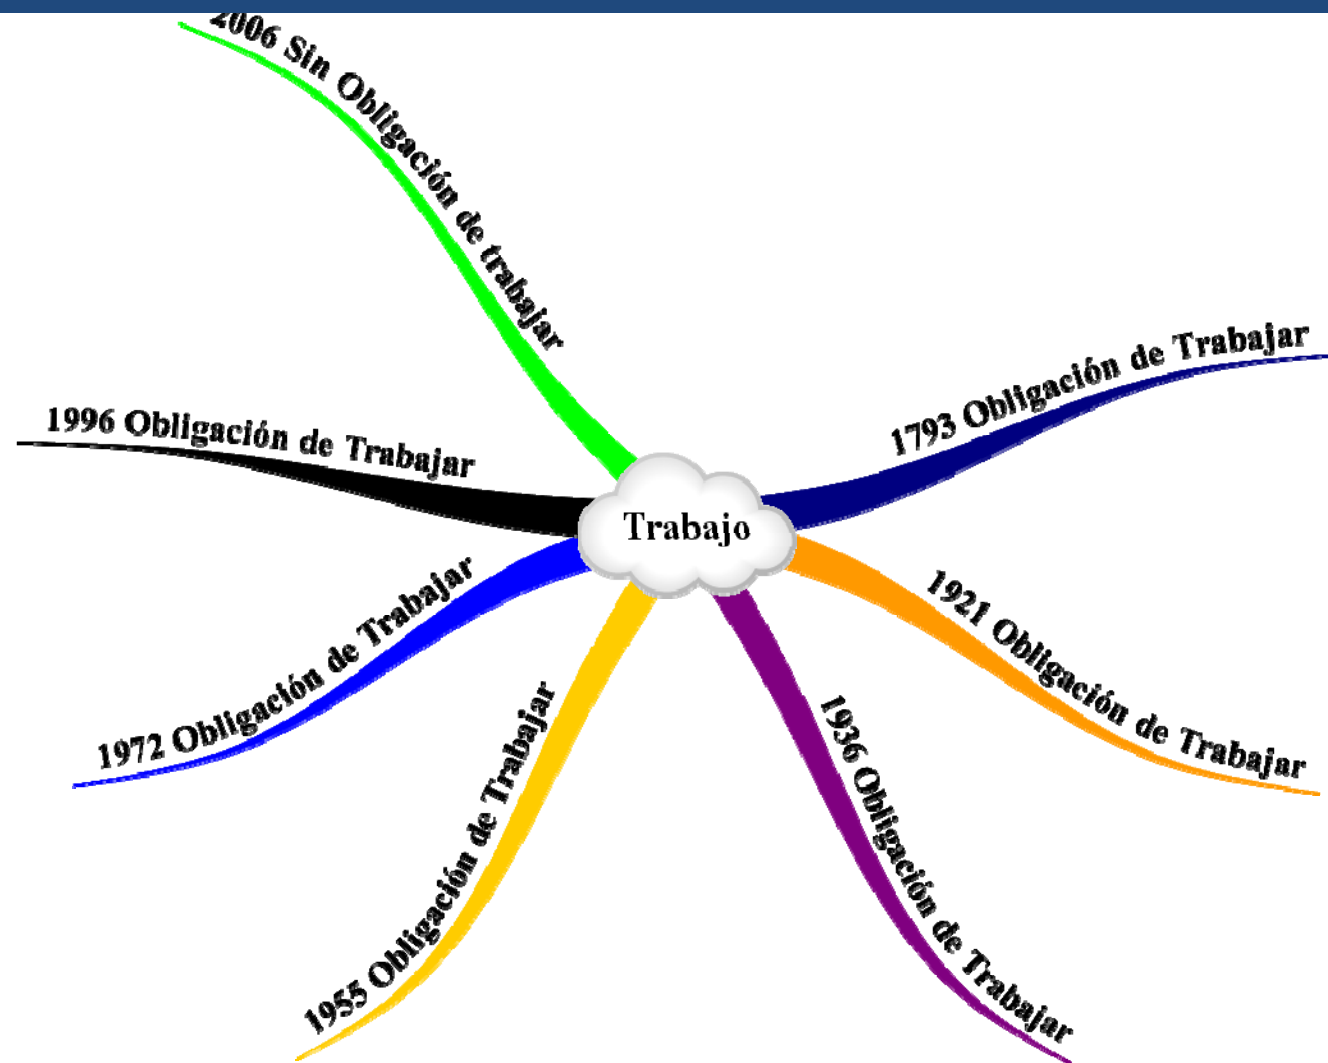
Trabajo

1793 Obligación de Trabajar

1921 Obligación de Trabajar

1936 Obligación de Trabajar

1955 Obligación de Trabajar

1972 Obligación de Trabajar

1996 Obligación de Trabajar

2006 Sin Obligación de trabajar